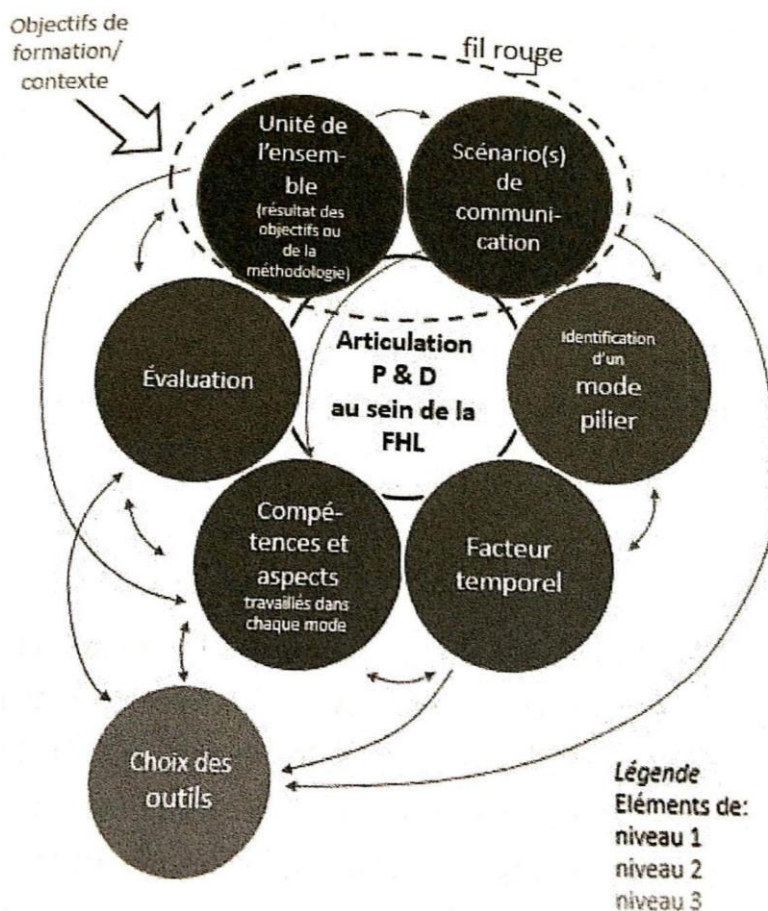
Objectifs de formation/ contexte

fil rouge

Unité de l'ensemble (résultat des objectifs ou de la méthodologie)

Scénario(s) de communication

Articulation P & D au sein de la FHL

Évaluation

Identification d'un mode pilier

Compétences et aspects travaillés dans chaque mode

Facteur temporel

Choix des outils

Légende
Eléments de:
niveau 1
niveau 2
niveau 3